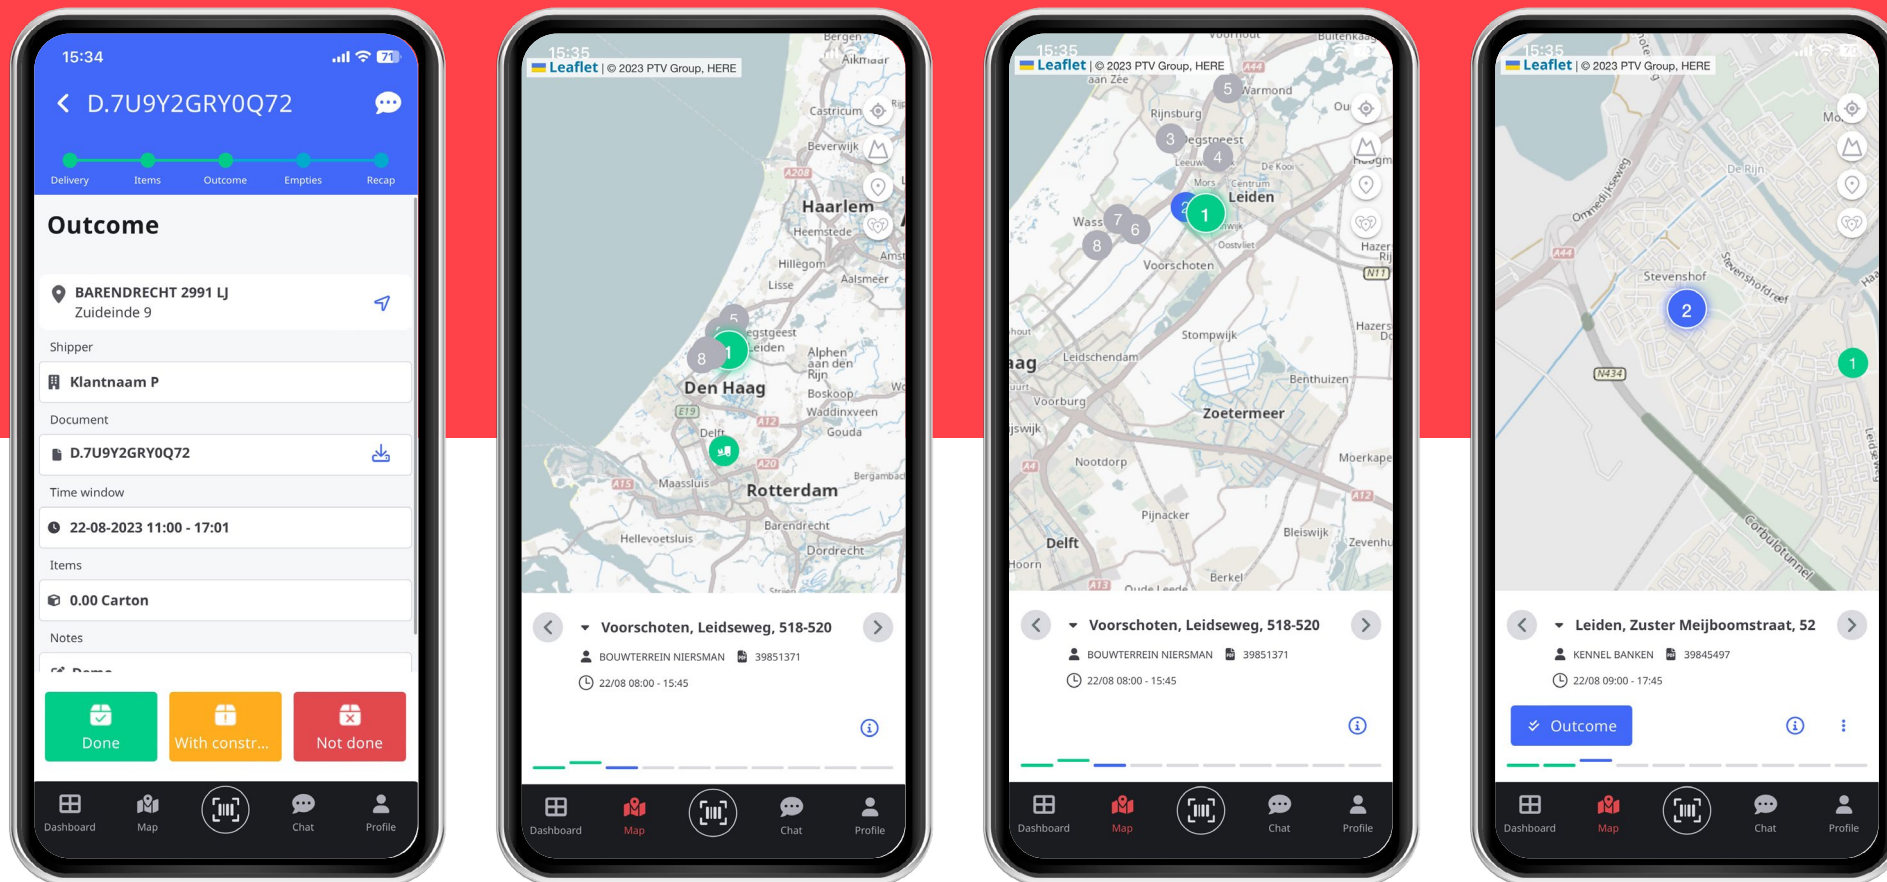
15:34

D.7U9Y2GRY0Q72

Delivery Items Outcome Empties Recap

Outcome

BARENDRECHT 2991 LJ
Zuideinde 9

Shipper

Klantnaam P

Document

D.7U9Y2GRY0Q72

Time window

22-08-2023 11:00 - 17:01

Items

0.00 Carton

Notes

Done
With constr...
Not done

Dashboard Map Chat Profile

15:35
Leaflet | © 2023 PTV Group, HERE

Haarlem
Heemstede
Hillegom
Lisse
Aalsmeer
Castricum
Beverwijk
Den Haag
Leiden
Alphen aan den Rijn
Boskoop
Waddinxveen
Gouda
Delft
Maassluis
Rotterdam
Barendrecht
Hellevoetsluis
Dordrecht

Voorschoten, Leidseweg, 518-520
BOUWTERREIN NIERSMAN 39851371
22/08 08:00 - 15:45

Dashboard Map Chat Profile

15:35
Leaflet | © 2023 PTV Group, HERE

Warmond
Rijnsburg
Oegstgeest
Leiden
Wassenaar
Voorschoten
Stompwijk
Leidschendam
Voorburg
Zoetermeer
Benthuizen
Nootdorp
Pijnacker
Delft
Bleiswijk
Berkel
Moerkapelle

Voorschoten, Leidseweg, 518-520
BOUWTERREIN NIERSMAN 39851371
22/08 08:00 - 15:45

Dashboard Map Chat Profile

15:35
Leaflet | © 2023 PTV Group, HERE

Ommedijkseweg
De Rijn
Stevenshof
Stevenshofdreef
N434
Corbulotunnel

Leiden, Zuster Meijboomstraat, 52
KENNEL BANKEN 39845497
22/08 09:00 - 17:45

Outcome

Dashboard Map Chat Profile